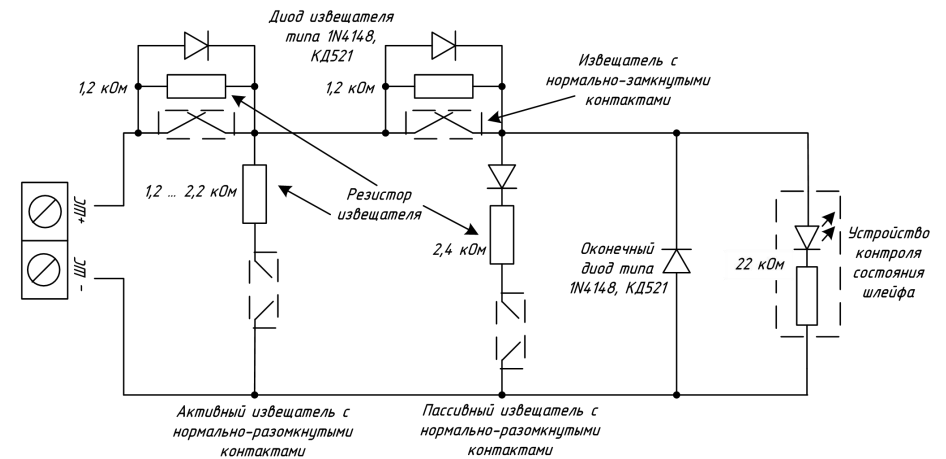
Диод извещателя типа 1N4148, КД521

Извещатель с нормально-замкнутыми контактами

1,2 кОм

1,2 кОм

+ШС

- ШС

1,2 ... 2,2 кОм

Резистор извещателя

2,4 кОм

Оконечный диод типа 1N4148, КД521

22 кОм

Устройство контроля состояния шлейфа

Активный извещатель с нормально-разомкнутыми контактами

Пассивный извещатель с нормально-разомкнутыми контактами